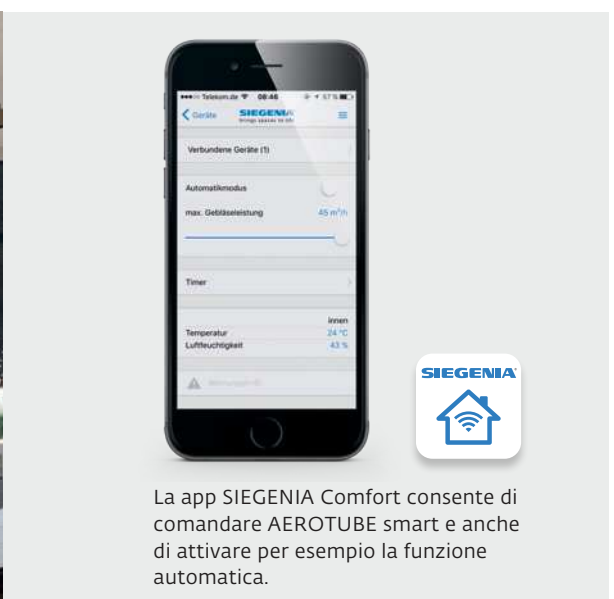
Telekom.de 08:46 57 %

Geräte SIEGENIA

Verbundene Geräte (1)

Automatikmodus

max. Gebläseleistung 45 m³/h

Timer

innen

Temperatur 24 °C

Luftfeuchtigkeit 43 %

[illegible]

SIEGENIA

La app SIEGENIA Comfort consente di comandare AEROTUBE smart e anche di attivare per esempio la funzione automatica.